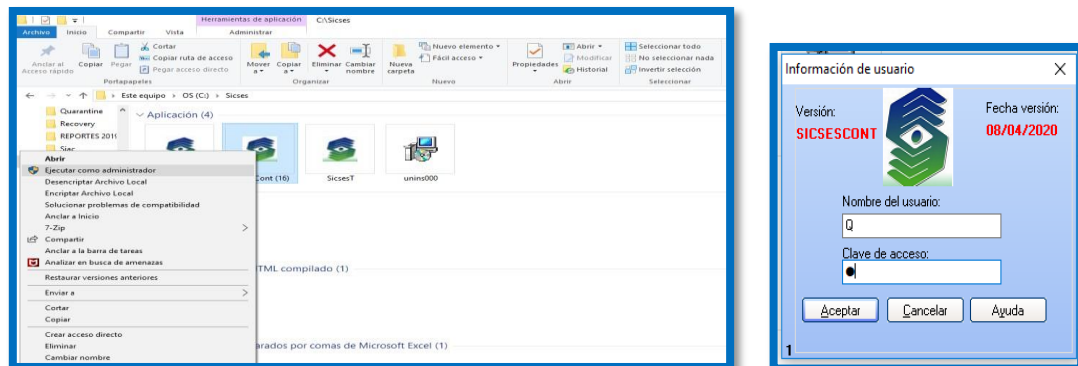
Herramientas de aplicación C:\Sicses
Archivo Inicio Compartir Vista Administrar
Anclar al Acceso rápido Copiar Pegar Cortar Copiar ruta de acceso Pegar acceso directo
Portapapeles
Mover a Copiar a Eliminar Cambiar nombre
Organizar
Nueva carpeta Nuevo elemento Fácil acceso
Nuevo
Propiedades Abrir Modificar Historial
Abrir
Seleccionar todo No seleccionar nada Invertir selección
Seleccionar
Este equipo > OS (C:) > Sicses
Quarantine
Recovery
REPORTES 2019
Siac
Aplicación (4)
Cont (16)
SicsesT
unins000
Abrir
Ejecutar como administrador
Desencriptar Archivo Local
Encriptar Archivo Local
Solucionar problemas de compatibilidad
Anclar a Inicio
7-Zip
Compartir
Anclar a la barra de tareas
Analizar en busca de amenazas
Restaurar versiones anteriores
Enviar a
Cortar
Copiar
Crear acceso directo
Eliminar
Cambiar nombre
TML compilado (1)
arados por comas de Microsoft Excel (1)

Información de usuario
Versión:
SICSESCONT
Fecha versión:
08/04/2020
Nombre del usuario:
Q
Clave de acceso:
●
Aceptar
Cancelar
Ayuda
1